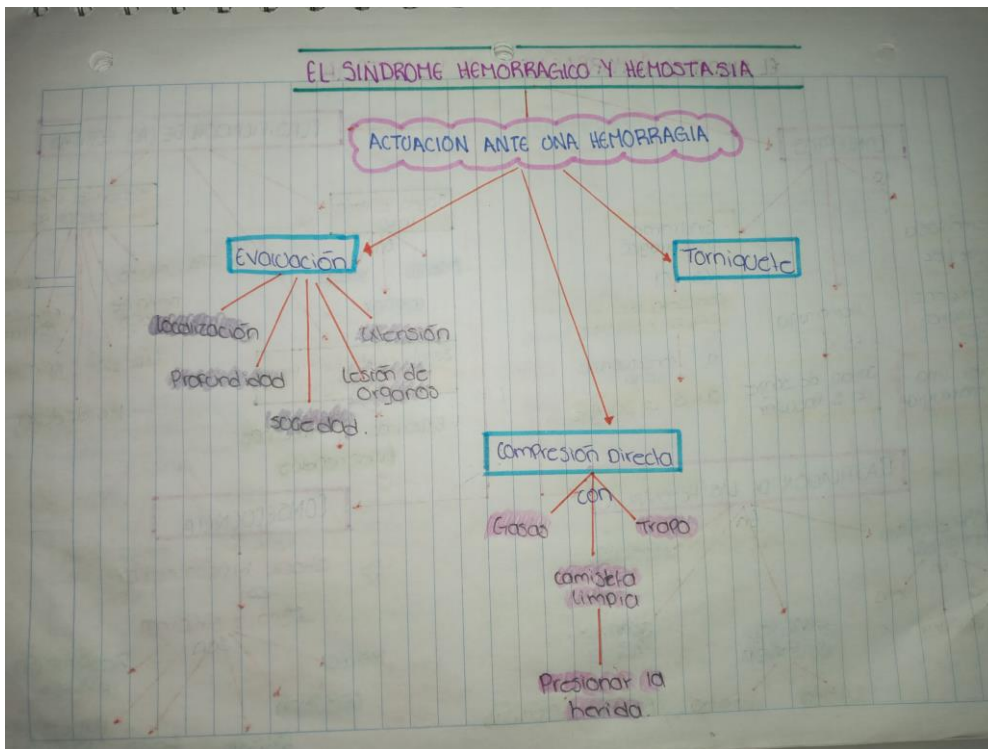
EL SINDROME HEMORRAGICO Y HEMOSTASIA

ACTUACION ANTE UNA HEMORRAGIA

Evaluación

Torniquete

Localización

Extensión

Profundidad

Lesión de Organos

Severidad.

Compresión Directa

con

Gasas

Trapo

camiseta limpia

Presionar la herida.